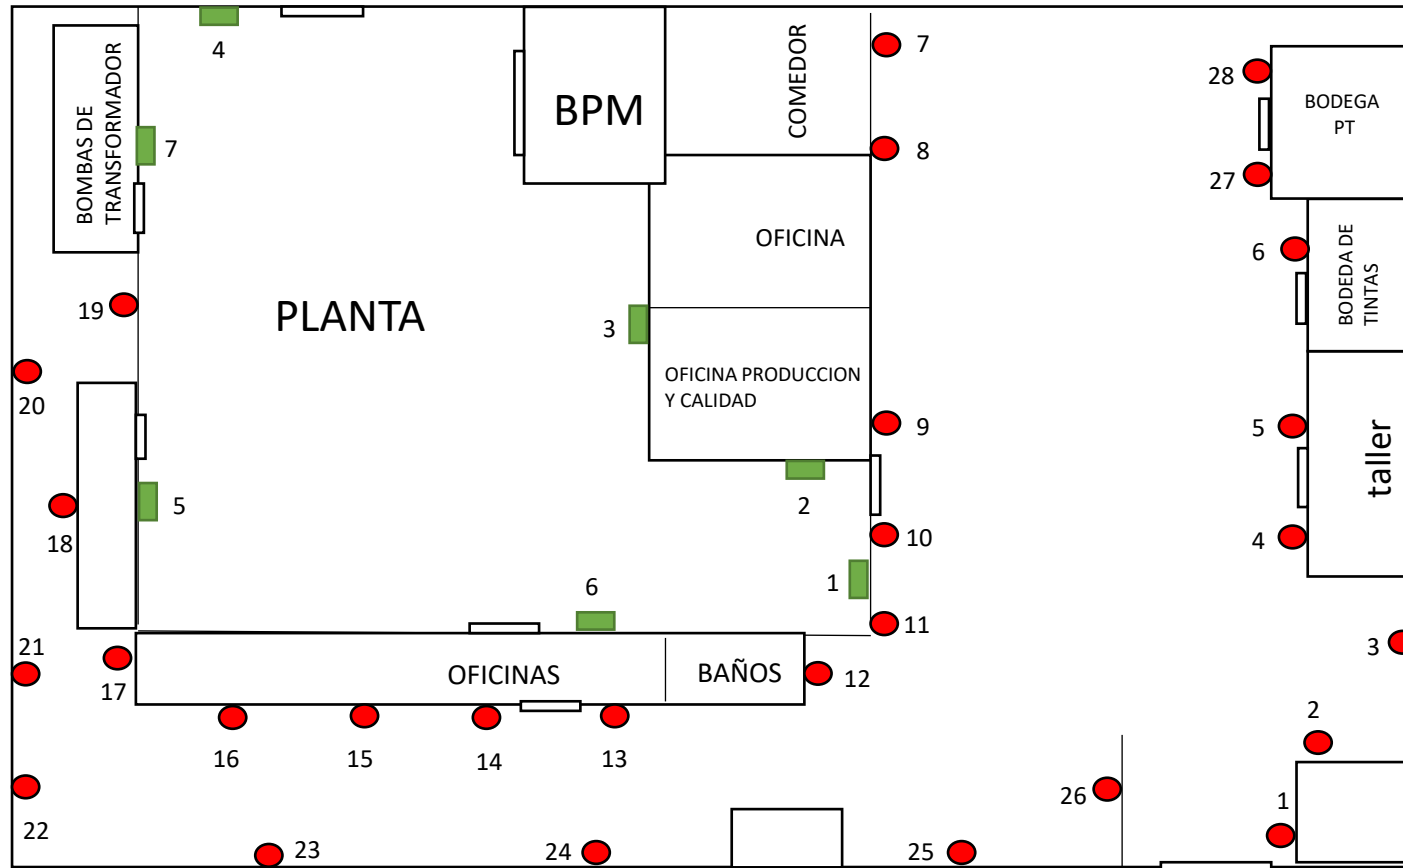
4

BOMBAS DE TRANSFORMADOR

7

BPM

COMEDOR

7

8

28

BODEGA PT

27

OFICINA

6

BODEDA DE TINTAS

19

PLANTA

3

OFICINA PRODUCCION Y CALIDAD

20

9

5

taller

5

2

18

10

4

6

1

11

21

3

17

OFICINAS

BAÑOS

12

2

16

15

14

13

26

1

22

23

24

25